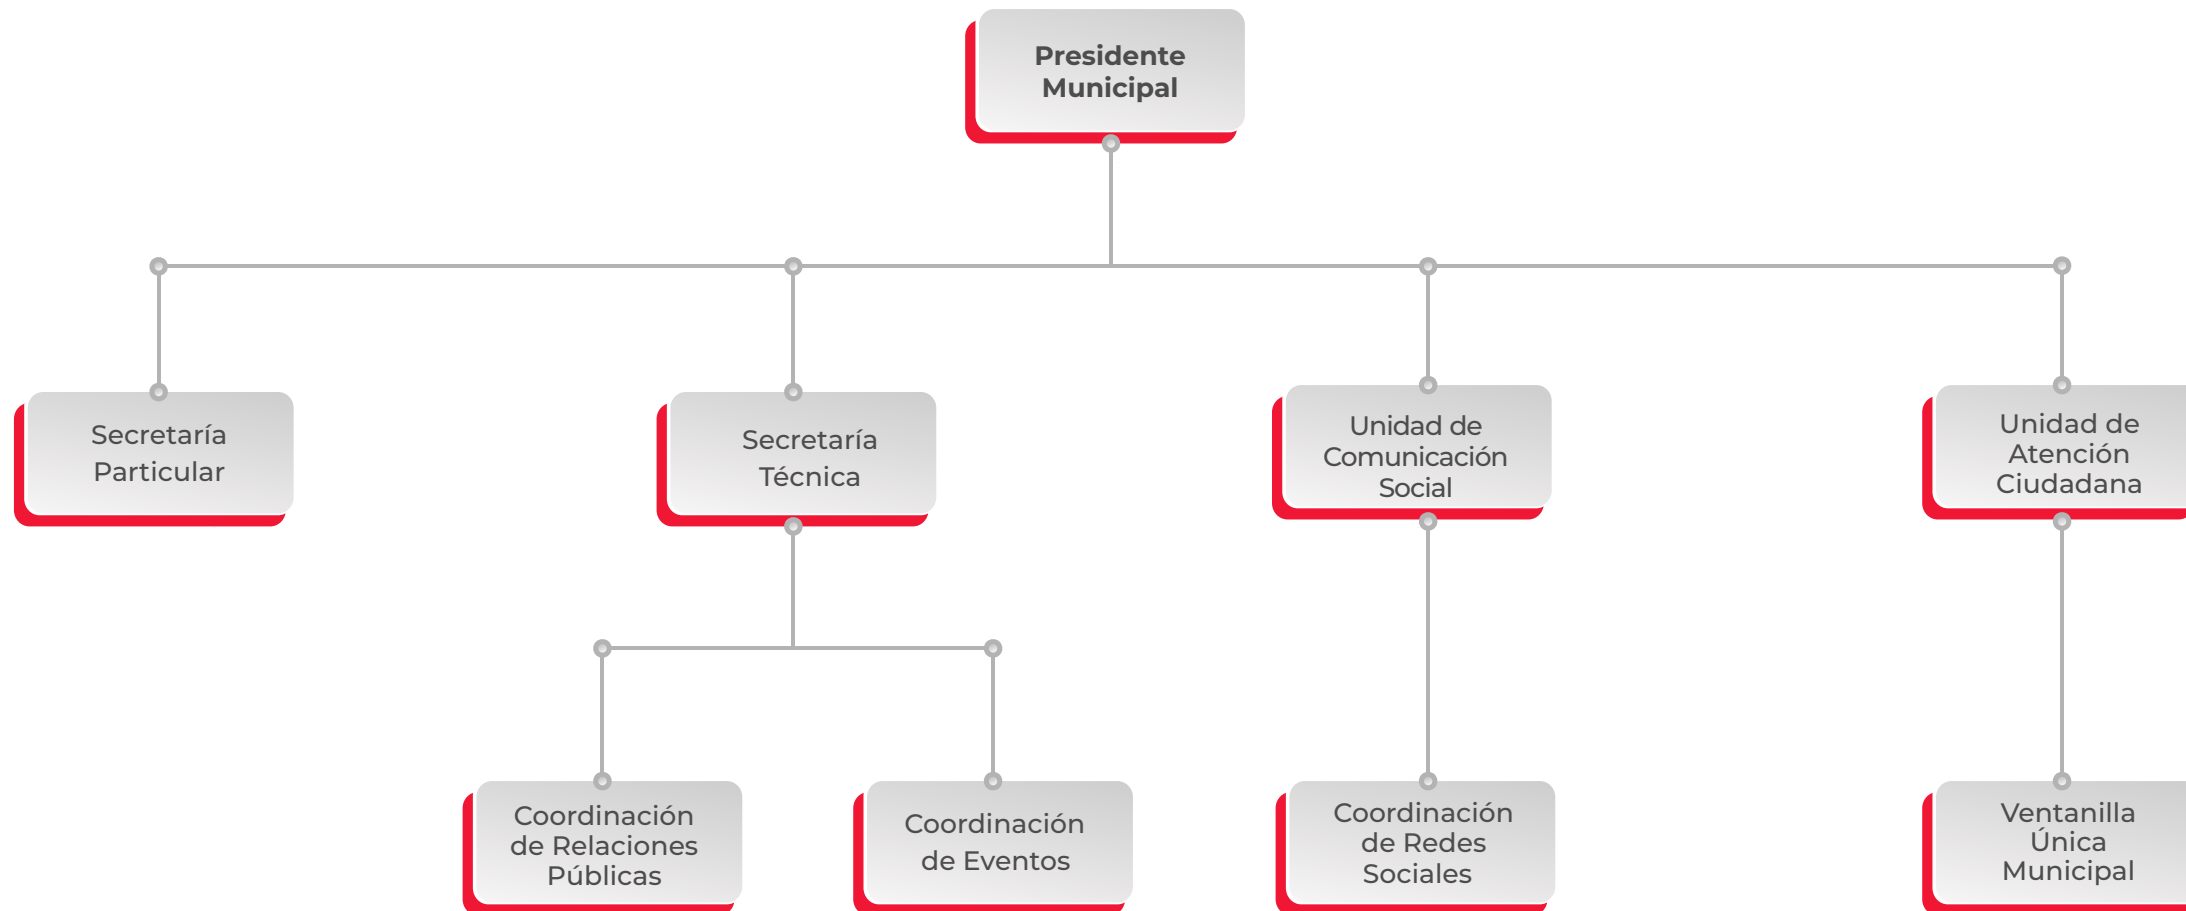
Presidente Municipal

Secretaría Particular

Secretaría Técnica

Unidad de Comunicación Social

Unidad de Atención Ciudadana

Coordinación de Relaciones Públicas

Coordinación de Eventos

Coordinación de Redes Sociales

Ventanilla Única Municipal